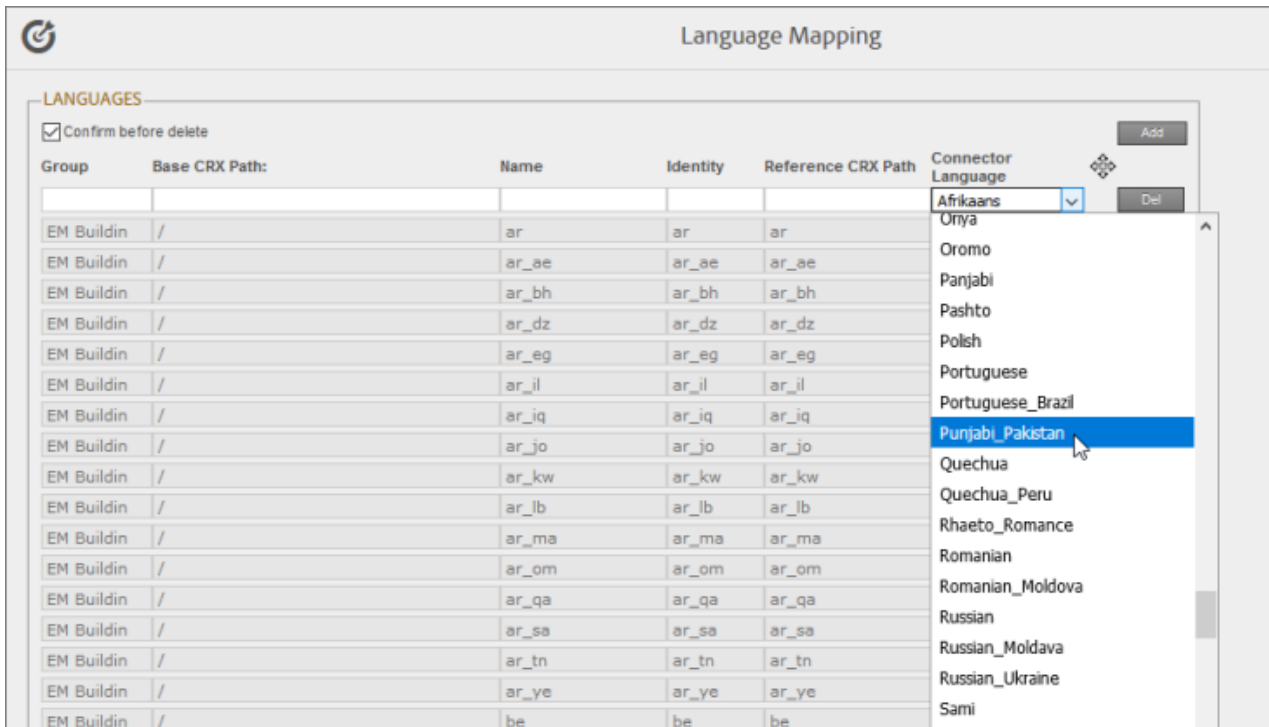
Language Mapping

LANGUAGES

Confirm before delete

Add

| Group | Base CRX Path: | Name | Identity | Reference CRX Path | Connector Language |
|---|---|---|---|---|---|
| | | | | | Afrikaans |
| EM Buildin | / | ar | ar | ar | |
| EM Buildin | / | ar_ae | ar_ae | ar_ae | |
| EM Buildin | / | ar_bh | ar_bh | ar_bh | |
| EM Buildin | / | ar_dz | ar_dz | ar_dz | |
| EM Buildin | / | ar_eg | ar_eg | ar_eg | |
| EM Buildin | / | ar_il | ar_il | ar_il | |
| EM Buildin | / | ar_iq | ar_iq | ar_iq | |
| EM Buildin | / | ar_jo | ar_jo | ar_jo | |
| EM Buildin | / | ar_kw | ar_kw | ar_kw | |
| EM Buildin | / | ar_lb | ar_lb | ar_lb | |
| EM Buildin | / | ar_ma | ar_ma | ar_ma | |
| EM Buildin | / | ar_om | ar_om | ar_om | |
| EM Buildin | / | ar_qa | ar_qa | ar_qa | |
| EM Buildin | / | ar_sa | ar_sa | ar_sa | |
| EM Buildin | / | ar_tn | ar_tn | ar_tn | |
| EM Buildin | / | ar_ye | ar_ye | ar_ye | |
| EM Buildin | / | be | be | be | |

Del

Oriya
Oromo
Panjabi
Pashto
Polish
Portuguese
Portuguese_Brazil
Punjabi_Pakistan
Quechua
Quechua_Peru
Rhaeto_Romance
Romanian
Romanian_Moldova
Russian
Russian_Moldava
Russian_Ukraine
Sami